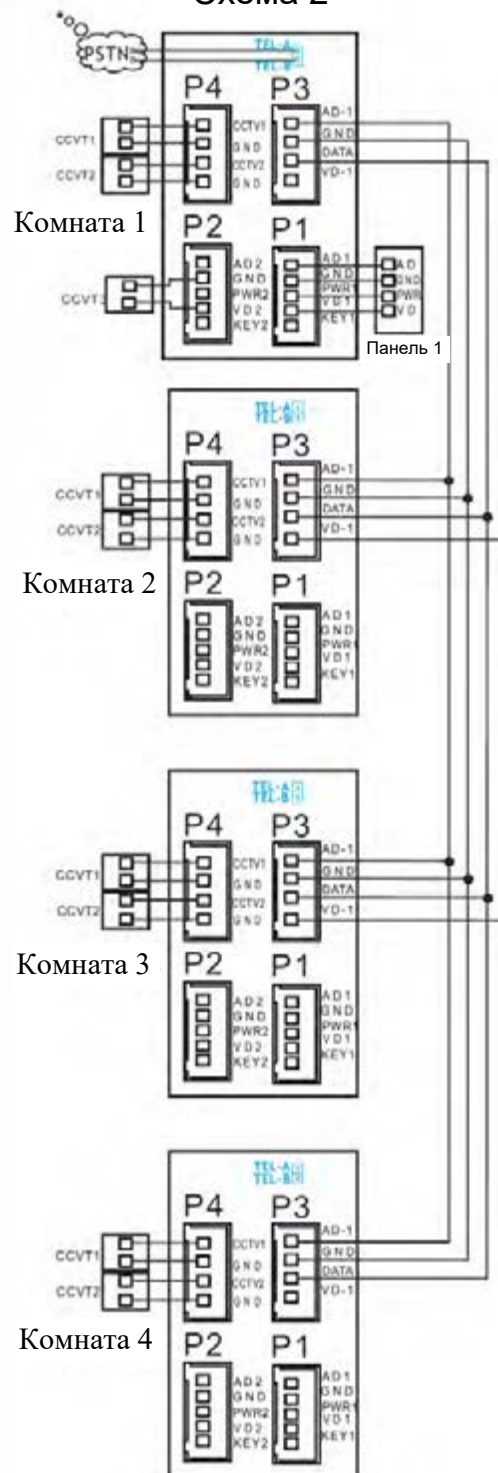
Схема 2

PSTN
TEL-A
TEL-B
P4
P3
CCVT1
CCVT2
CCTV1
GND
CCTV2
GND
AD-1
GND
DATA
VD-1
Комната 1
P2
P1
CCVT
AD2
GND
PWR2
VD2
KEY2
AD1
GND
PWR1
VD1
KEY1
AD
GND
PWR
VD
Панель 1

TEL-A
TEL-B
P4
P3
CCVT1
CCVT2
CCTV1
GND
CCTV2
GND
AD-1
GND
DATA
VD-1
Комната 2
P2
P1
AD2
GND
PWR2
VD2
KEY2
AD1
GND
PWR1
VD1
KEY1

TEL-A
TEL-B
P4
P3
CCVT1
CCVT2
CCTV1
GND
CCTV2
GND
AD-1
GND
DATA
VD-1
Комната 3
P2
P1
AD2
GND
PWR2
VD2
KEY2
AD1
GND
PWR1
VD1
KEY1

TEL-A
TEL-B
P4
P3
CCVT1
CCVT2
CCTV1
GND
CCTV2
GND
AD-1
GND
DATA
VD-1
Комната 4
P2
P1
AD2
GND
PWR2
VD2
KEY2
AD1
GND
PWR1
VD1
KEY1